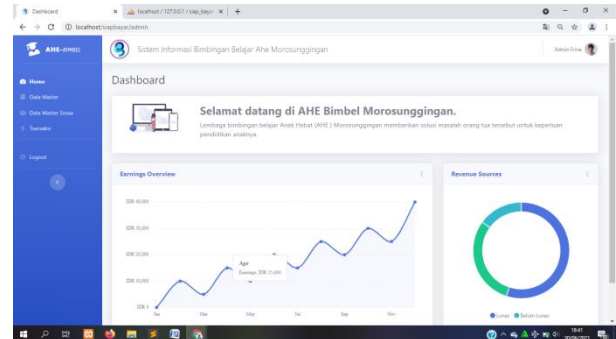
Dashboard
localhost / 127.0.0.1 / siap_bayar
localhost/siapbayar/admin
AHE-BIMBEL
Sistem Informasi Bimbingan Belajar Ahe Morosunggingan
Admin Erina
Home
Data Master
Data Master Siswa
Transaksi
Logout
Dashboard
Selamat datang di AHE Bimbel Morosunggingan.
Lembaga bimbingan belajar Anak Hebat (AHE) Morosunggingan memberikan solusi masalah orang tua tersebut untuk keperluan pendidikan anaknya.
Earnings Overview
IDR 40,000
IDR 30,000
IDR 20,000
IDR 10,000
IDR 0
Apr
Earnings: IDR 15,000
Jan
Mar
May
Jul
Sep
Nov
Revenue Sources
Lunas
Belum Lunas
18:41
30/06/2021